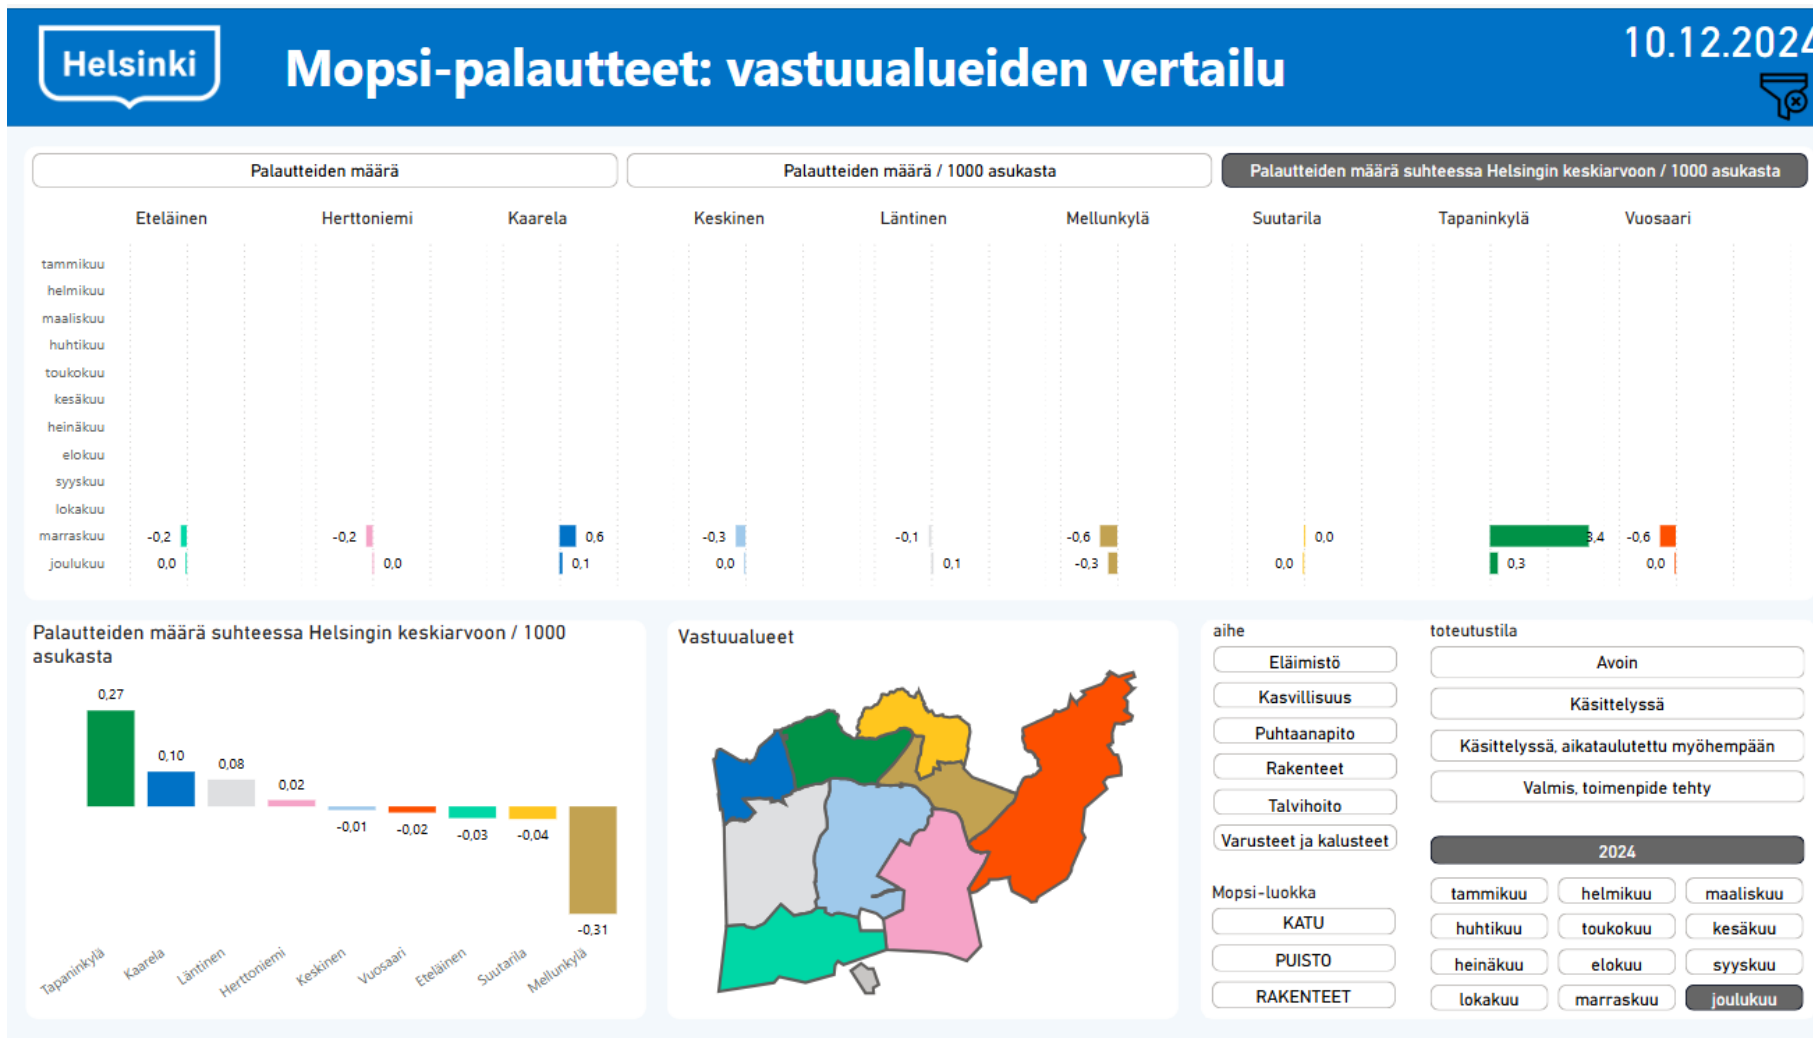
Helsinki

Mopsi-palautteet: vastuualueiden vertailu

10.12.2024

Palautteiden määrä | Palautteiden määrä / 1000 asukasta | Palautteiden määrä suhteessa Helsingin keskiarvoon / 1000 asukasta

Eteläinen Herttoniemi Kaarela Keskinen Läntinen Mellunkylä Suutarila Tapaninkylä Vuosaari

tammikuu
helmikuu
maaliskuu
huhtikuu
toukokuu
kesäkuu
heinäkuu
elokuu
syyskuu
lokakuu
marraskuu -0,2 -0,2 0,6 -0,3 -0,1 -0,6 0,0 3,4 -0,6
joulukuu 0,0 0,0 0,1 0,0 0,1 -0,3 0,0 0,3 0,0

Palautteiden määrä suhteessa Helsingin keskiarvoon / 1000 asukasta

0,27 0,10 0,08 0,02 -0,01 -0,02 -0,03 -0,04 -0,31

Tapaninkylä Kaarela Läntinen Herttoniemi Keskinen Vuosaari Eteläinen Suutarila Mellunkylä

Vastuualueet

aihe
Eläimistö
Kasvillisuus
Puhtaanapito
Rakenteet
Talvihoito
Varusteet ja kalusteet

Mopsi-luokka
KATU
PUISTO
RAKENTEET

toteutustila
Avoin
Käsittelyssä
Käsittelyssä, aikataulutettu myöhempään
Valmis, toimenpide tehty

2024
tammikuu helmikuu maaliskuu
huhtikuu toukokuu kesäkuu
heinäkuu elokuu syyskuu
lokakuu marraskuu joulukuu